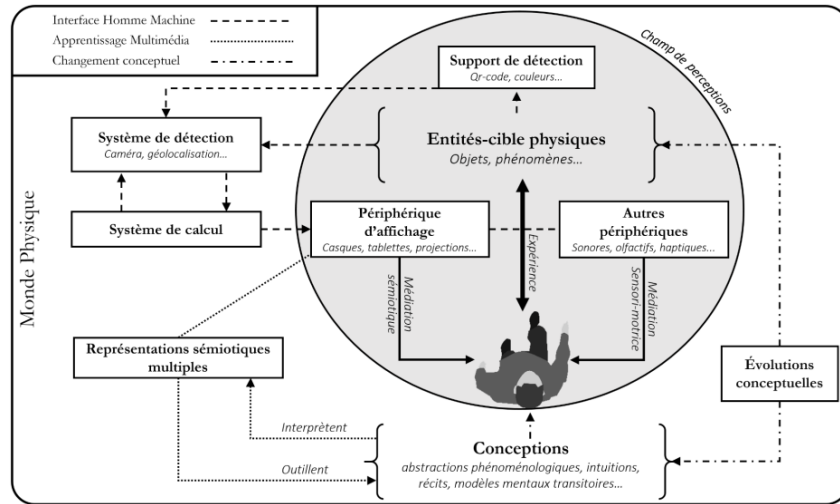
Interface Homme Machine
Apprentissage Multimédia
Changement conceptuel

Champ de perceptions

Monde Physique

Support de détection
Qr-code, couleurs...

Système de détection
Caméra, géolocalisation...

Entités-cible physiques
Objets, phénomènes...

Système de calcul

Périphérique d'affichage
Casques, tablettes, projections...

Autres périphériques
Sonores, olfactifs, haptiques...

Expérience

Médiation sémiotique

Médiation Sensori-motrice

Représentations sémiotiques multiples

Évolutions conceptuelles

Interprètent

Outillent

Conceptions
abstractions phénoménologiques, intuitions, récits, modèles mentaux transitoires...